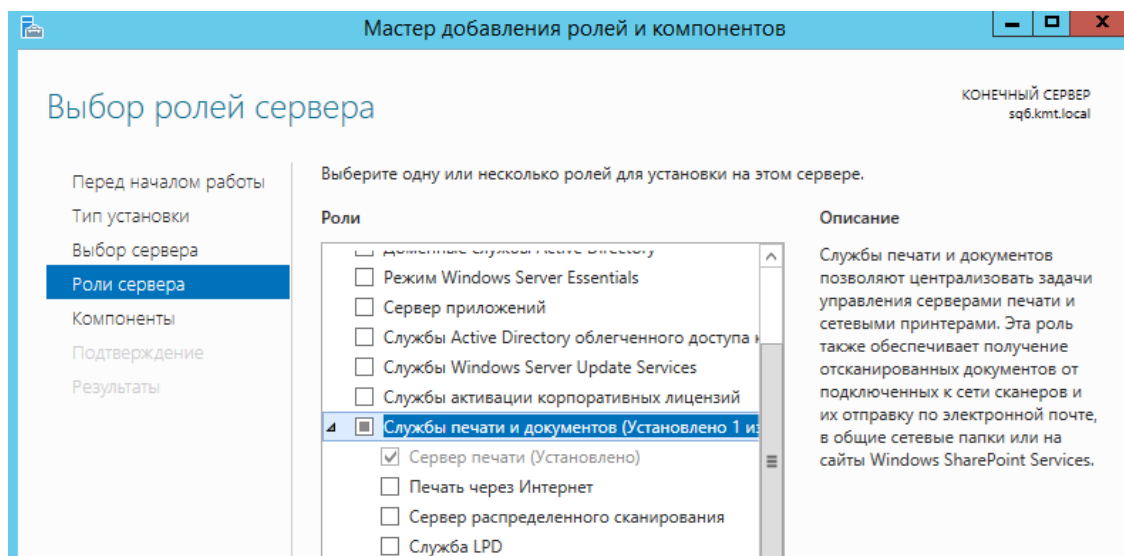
Мастер добавления ролей и компонентов

Выбор ролей сервера

КОНЕЧНЫЙ СЕРВЕР
sq6.kmt.local

Перед началом работы
Тип установки
Выбор сервера
Роли сервера
Компоненты
Подтверждение
Результаты

Выберите одну или несколько ролей для установки на этом сервере.

Роли

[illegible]
Режим Windows Server Essentials
Сервер приложений
Службы Active Directory облегченного доступа к
Службы Windows Server Update Services
Службы активации корпоративных лицензий
Службы печати и документов (Установлено 1 из
Сервер печати (Установлено)
Печать через Интернет
Сервер распределенного сканирования
Служба LPD

Описание

Службы печати и документов позволяют централизовать задачи управления серверами печати и сетевыми принтерами. Эта роль также обеспечивает получение отсканированных документов от подключенных к сети сканеров и их отправку по электронной почте, в общие сетевые папки или на сайты Windows SharePoint Services.